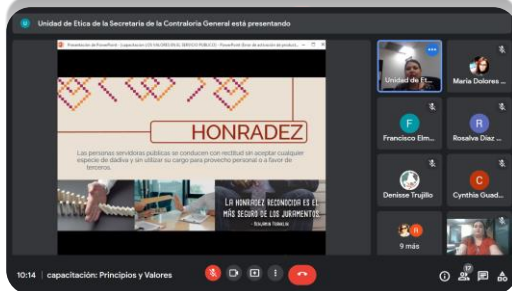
Unidad de Etica de la Secretaria de la Contraloria General está presentando

Presentación de PowerPoint - Capacitación LOS VALORES EN EL SERVICIO PUBLICO - PowerPoint (Error de activación de product...

HONRADEZ

Las personas servidoras publicas se conducen con rectitud sin aceptar cualquier especie de dadiva y sin utilizar su cargo para provecho personal o a favor de terceros.

LA HONRADEZ RECONOCIDA ES EL MÁS SEGURO DE LOS JURAMENTOS.
- BENJAMIN FRANKLIN

Unidad de Et...
María Dolores ...
F
Francisco Elm...
R
Rosalva Díaz ...
Denisse Trujillo
C
Cynthia Guad...
R
9 más

10:14 | capacitación: Principios y Valores
17